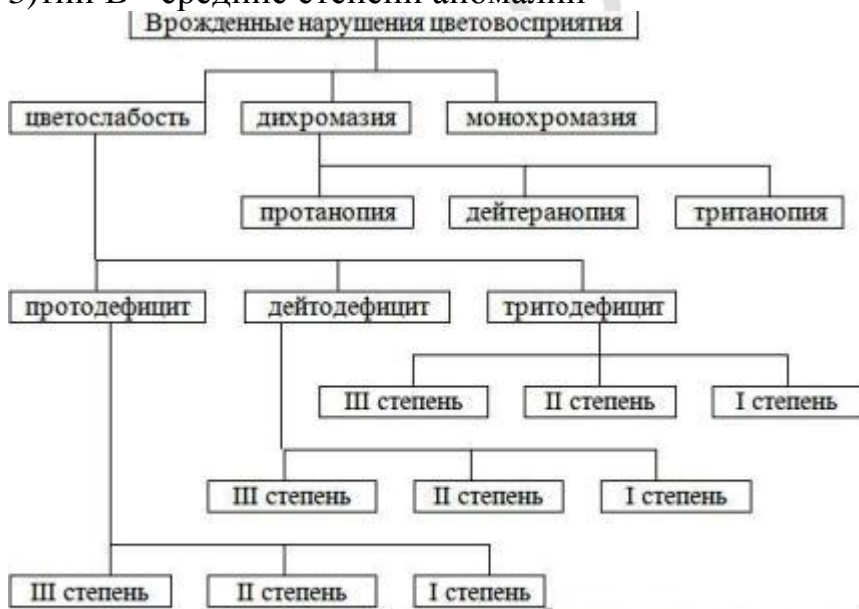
3)тип В - средние степени аномалии

Врожденные нарушения цветовосприятия

цветослабость

дихромазия

монохромазия

протанопия

дейтеранопия

тританопия

протодефицит

дейтодефицит

тритодефицит

III степень

II степень

I степень

III степень

II степень

I степень

III степень

II степень

I степень